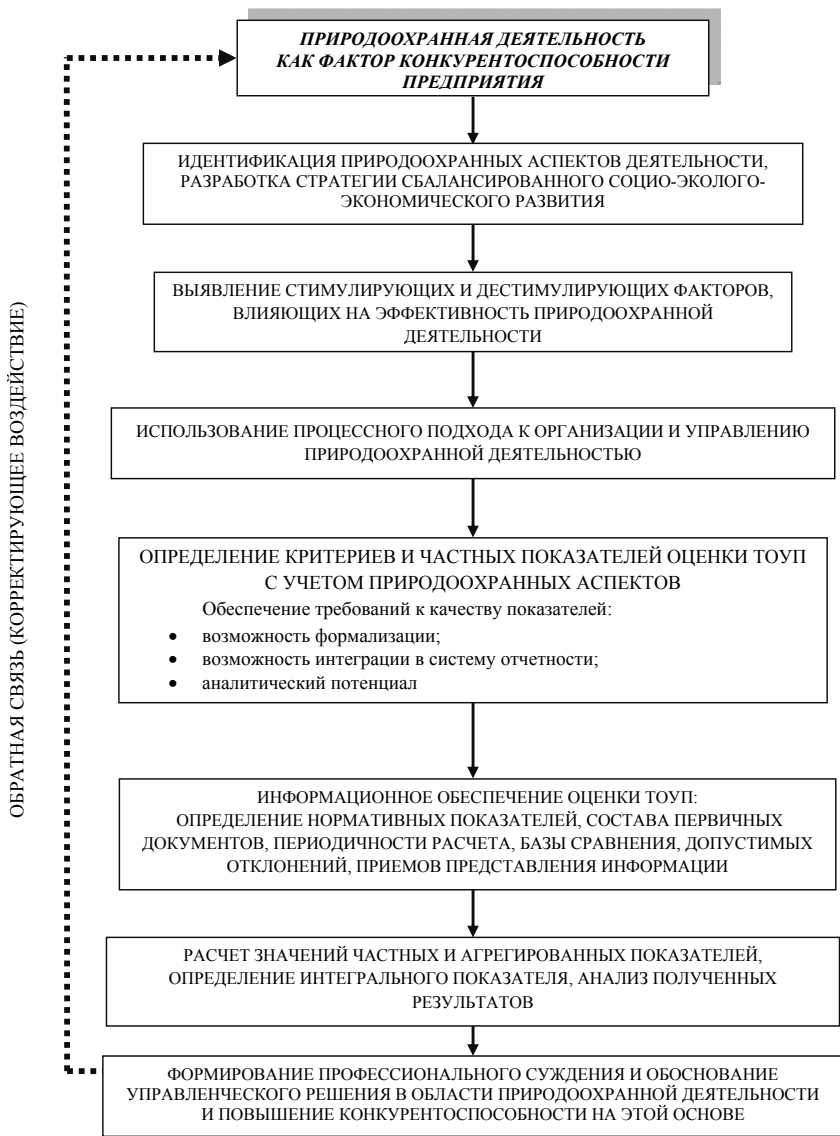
ПРИРОДООХРАННАЯ ДЕЯТЕЛЬНОСТЬ КАК ФАКТОР КОНКУРЕНТОСПОСОБНОСТИ ПРЕДПРИЯТИЯ

ИДЕНТИФИКАЦИЯ ПРИРОДООХРАННЫХ АСПЕКТОВ ДЕЯТЕЛЬНОСТИ, РАЗРАБОТКА СТРАТЕГИИ СБАЛАНСИРОВАННОГО СОЦИО-ЭКОЛОГО-ЭКОНОМИЧЕСКОГО РАЗВИТИЯ

ВЫЯВЛЕНИЕ СТИМУЛИРУЮЩИХ И ДЕСТИМУЛИРУЮЩИХ ФАКТОРОВ, ВЛИЯЮЩИХ НА ЭФФЕКТИВНОСТЬ ПРИРОДООХРАННОЙ ДЕЯТЕЛЬНОСТИ

ИСПОЛЬЗОВАНИЕ ПРОЦЕССНОГО ПОДХОДА К ОРГАНИЗАЦИИ И УПРАВЛЕНИЮ ПРИРОДООХРАННОЙ ДЕЯТЕЛЬНОСТЬЮ

ОПРЕДЕЛЕНИЕ КРИТЕРИЕВ И ЧАСТНЫХ ПОКАЗАТЕЛЕЙ ОЦЕНКИ ТОУП С УЧЕТОМ ПРИРОДООХРАННЫХ АСПЕКТОВ
Обеспечение требований к качеству показателей:
• возможность формализации;
• возможность интеграции в систему отчетности;
• аналитический потенциал

ИНФОРМАЦИОННОЕ ОБЕСПЕЧЕНИЕ ОЦЕНКИ ТОУП:
ОПРЕДЕЛЕНИЕ НОРМАТИВНЫХ ПОКАЗАТЕЛЕЙ, СОСТАВА ПЕРВИЧНЫХ ДОКУМЕНТОВ, ПЕРИОДИЧНОСТИ РАСЧЕТА, БАЗЫ СРАВНЕНИЯ, ДОПУСТИМЫХ ОТКЛОНЕНИЙ, ПРИЕМОВ ПРЕДСТАВЛЕНИЯ ИНФОРМАЦИИ

РАСЧЕТ ЗНАЧЕНИЙ ЧАСТНЫХ И АГРЕГИРОВАННЫХ ПОКАЗАТЕЛЕЙ, ОПРЕДЕЛЕНИЕ ИНТЕГРАЛЬНОГО ПОКАЗАТЕЛЯ, АНАЛИЗ ПОЛУЧЕННЫХ РЕЗУЛЬТАТОВ

ФОРМИРОВАНИЕ ПРОФЕССИОНАЛЬНОГО СУЖДЕНИЯ И ОБОСНОВАНИЕ УПРАВЛЕНЧЕСКОГО РЕШЕНИЯ В ОБЛАСТИ ПРИРОДООХРАННОЙ ДЕЯТЕЛЬНОСТИ И ПОВЫШЕНИЕ КОНКУРЕНТОСПОСОБНОСТИ НА ЭТОЙ ОСНОВЕ

ОБРАТНАЯ СВЯЗЬ (КОРРЕКТИРУЮЩЕЕ ВОЗДЕЙСТВИЕ)